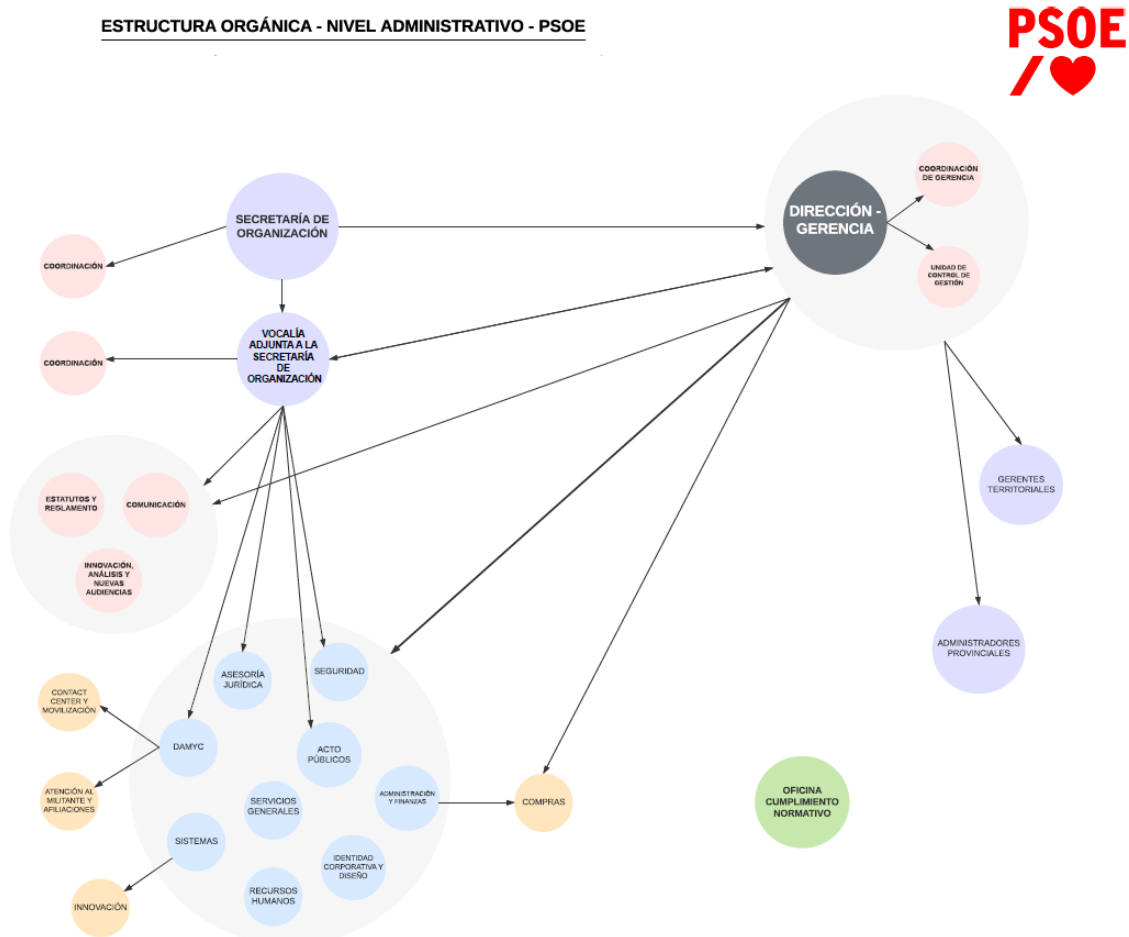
ESTRUCTURA ORGÁNICA - NIVEL ADMINISTRATIVO - PSOE

PSOE

SECRETARÍA DE ORGANIZACIÓN

COORDINACIÓN

DIRECCIÓN - GERENCIA

COORDINACIÓN DE GERENCIA

UNIDAD DE CONTROL DE GESTIÓN

VOCALÍA ADJUNTA A LA SECRETARÍA DE ORGANIZACIÓN

COORDINACIÓN

ESTATUTOS Y REGLAMENTO

COMUNICACIÓN

INNOVACIÓN, ANÁLISIS Y NUEVAS AUDIENCIAS

GERENTES TERRITORIALES

ADMINISTRADORES PROVINCIALES

ASESORÍA JURÍDICA

SEGURIDAD

CONTACT CENTER Y MOVILIZACIÓN

DAMYC

ACTO PÚBLICOS

ATENCIÓN AL MILITANTE Y AFILIACIONES

SERVICIOS GENERALES

ADMINISTRACIÓN Y FINANZAS

COMPRAS

OFICINA CUMPLIMIENTO NORMATIVO

SISTEMAS

IDENTIDAD CORPORATIVA Y DISEÑO

INNOVACIÓN

RECURSOS HUMANOS